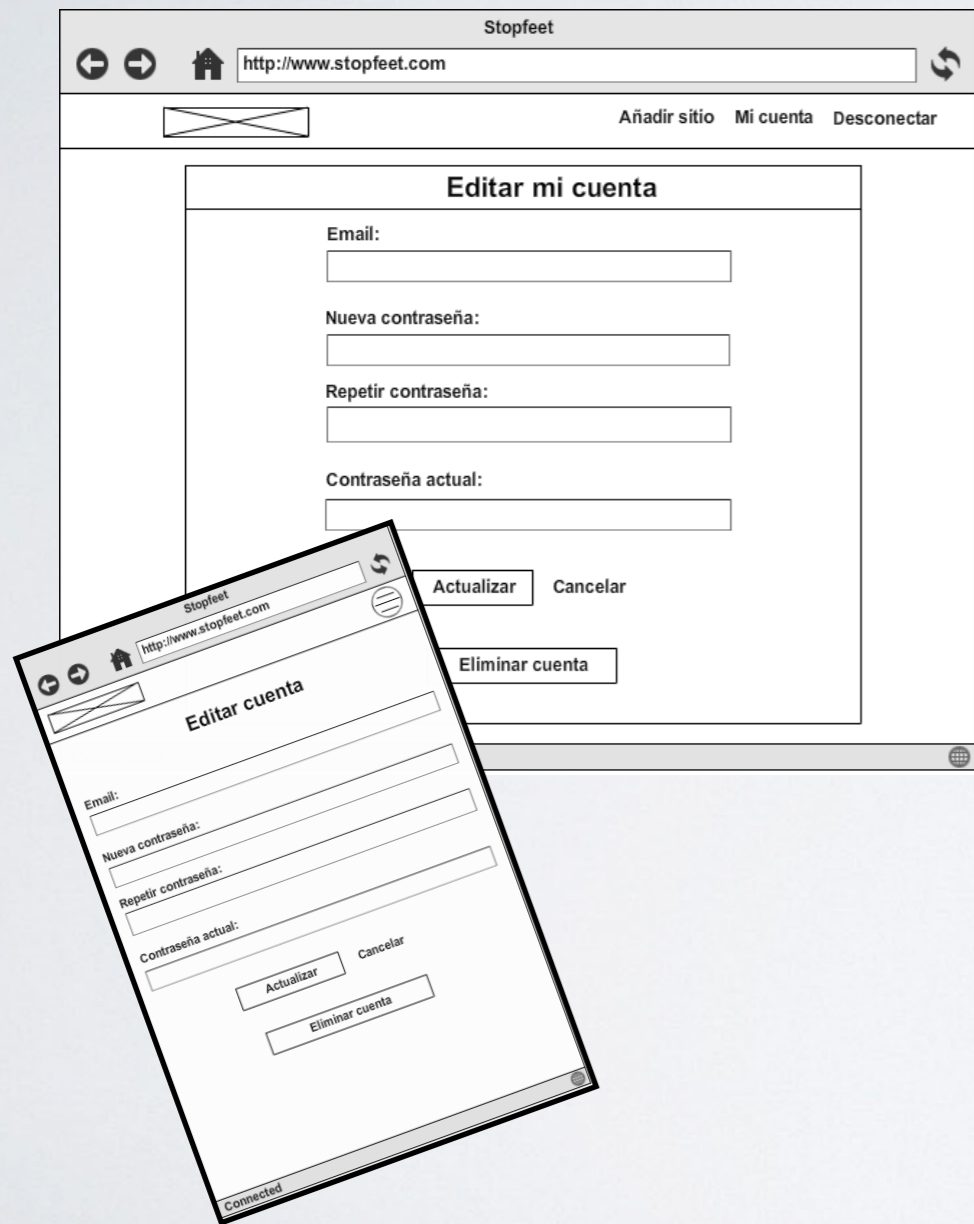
Stopfeet

http://www.stopfeet.com

Añadir sitio Mi cuenta Desconectar

Editar mi cuenta

Email:

Nueva contraseña:

Repetir contraseña:

Contraseña actual:

Actualizar Cancelar

Eliminar cuenta

Stopfeet

http://www.stopfeet.com

Editar cuenta

Email:

Nueva contraseña:

Repetir contraseña:

Contraseña actual:

Actualizar Cancelar

Eliminar cuenta

Connected